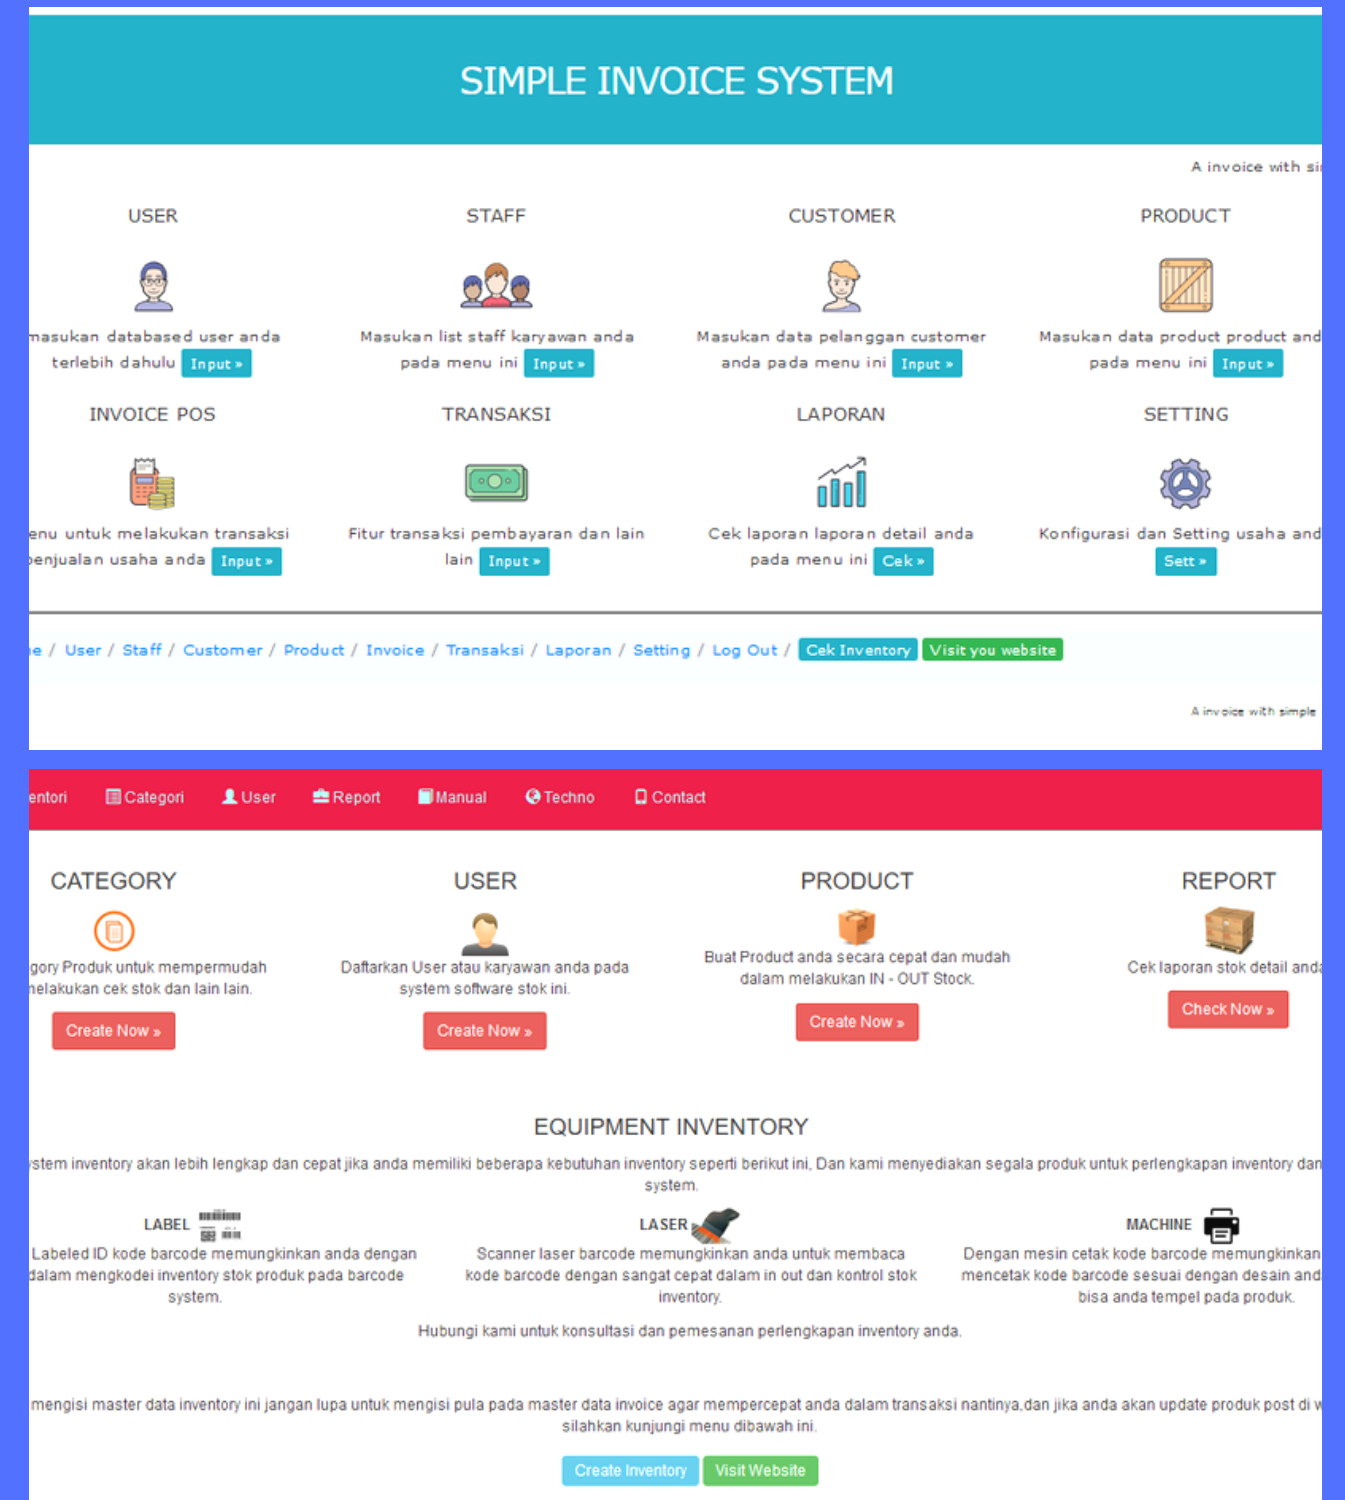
SIMPLE INVOICE SYSTEM

A invoice with si

USER

masukan databased user anda terlebih dahulu Input »

STAFF

Masukan list staff karyawan anda pada menu ini Input »

CUSTOMER

Masukan data pelanggan customer anda pada menu ini Input »

PRODUCT

Masukan data product product and pada menu ini Input »

INVOICE POS

enu untuk melakukan transaksi enjualan usaha anda Input »

TRANSAKSI

Fitur transaksi pembayaran dan lain lain Input »

LAPORAN

Cek laporan laporan detail anda pada menu ini Cek »

SETTING

Konfigurasi dan Setting usaha and Sett »

e / User / Staff / Customer / Product / Invoice / Transaksi / Laporan / Setting / Log Out / Cek Inventory Visit you website

A invoice with simple

entori Categori User Report Manual Techno Contact

CATEGORY

gory Produk untuk mempermudah nelakukan cek stok dan lain lain.

Create Now »

USER

Daftarkan User atau karyawan anda pada system software stok ini.

Create Now »

PRODUCT

Buat Product anda secara cepat dan mudah dalam melakukan IN - OUT Stock.

Create Now »

REPORT

Cek laporan stok detail anda

Check Now »

EQUIPMENT INVENTORY

stem inventory akan lebih lengkap dan cepat jika anda memiliki beberapa kebutuhan inventory seperti berikut ini, Dan kami menyediakan segala produk untuk perlengkapan inventory dan system.

LABEL

Labeled ID kode barcode memungkinkan anda dengan dalam mengkodei inventory stok produk pada barcode system.

LASER

Scanner laser barcode memungkinkan anda untuk membaca kode barcode dengan sangat cepat dalam in out dan kontrol stok inventory.

MACHINE

Dengan mesin cetak kode barcode memungkinkan mencetak kode barcode sesuai dengan desain and bisa anda tempel pada produk.

Hubungi kami untuk konsultasi dan pemesanan perlengkapan inventory anda.

mengisi master data inventory ini jangan lupa untuk mengisi pula pada master data invoice agar mempercepat anda dalam transaksi nantinya,dan jika anda akan update produk post di w silahkan kunjungi menu dibawah ini.

Create Inventory Visit Website